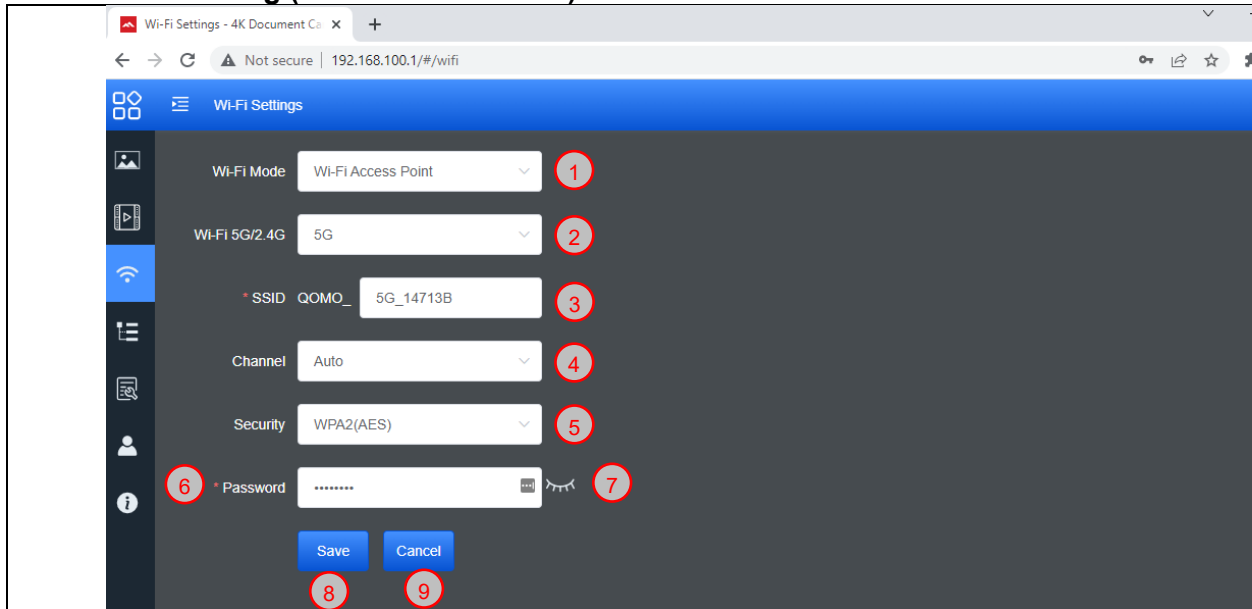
Wi-Fi Settings - 4K Document Ca ×
Not secure | 192.168.100.1/#/wifi

Wi-Fi Settings

Wi-Fi Mode Wi-Fi Access Point 1

Wi-Fi 5G/2.4G 5G 2

* SSID QOMO_ 5G_14713B 3

Channel Auto 4

Security WPA2(AES) 5

6 * Password •••••••• 7

Save Cancel
8 9